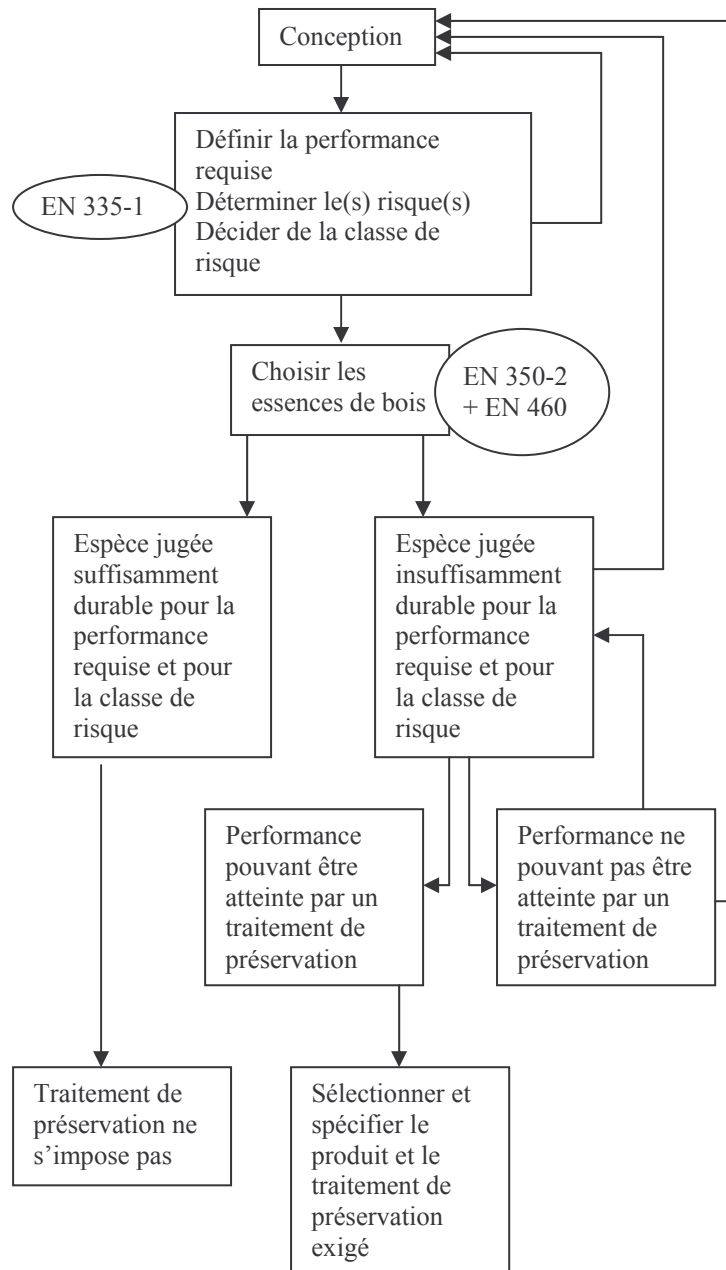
Conception

Définir la performance requise
Déterminer le(s) risque(s)
Décider de la classe de risque

EN 335-1

Choisir les essences de bois

EN 350-2 + EN 460

Espèce jugée suffisamment durable pour la performance requise et pour la classe de risque

Espèce jugée insuffisamment durable pour la performance requise et pour la classe de risque

Performance pouvant être atteinte par un traitement de préservation

Performance ne pouvant pas être atteinte par un traitement de préservation

Traitement de préservation ne s'impose pas

Sélectionner et spécifier le produit et le traitement de préservation exigé